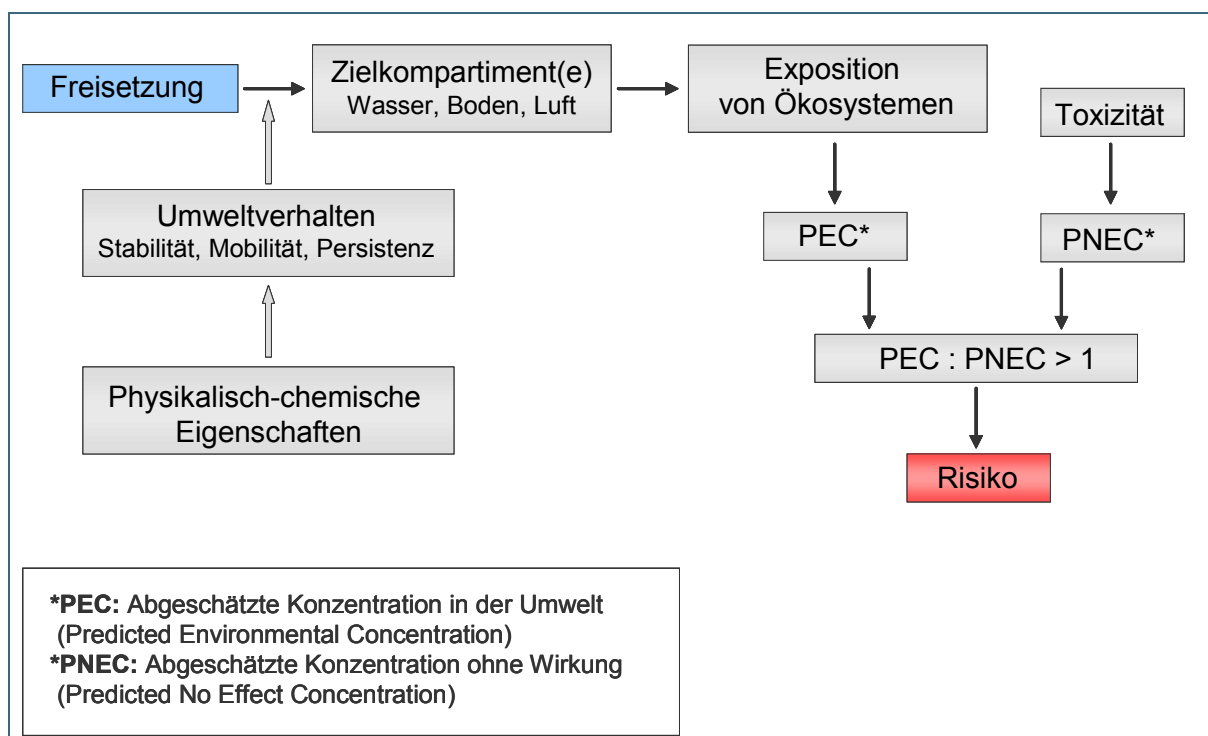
Freisetzung

Zielkompartiment(e)
Wasser, Boden, Luft

Exposition von Ökosystemen

Toxizität

Umweltverhalten
Stabilität, Mobilität, Persistenz

PEC*

PNEC*

PEC : PNEC > 1

Physikalisch-chemische Eigenschaften

Risiko

*PEC: Abgeschätzte Konzentration in der Umwelt (Predicted Environmental Concentration)
*PNEC: Abgeschätzte Konzentration ohne Wirkung (Predicted No Effect Concentration)